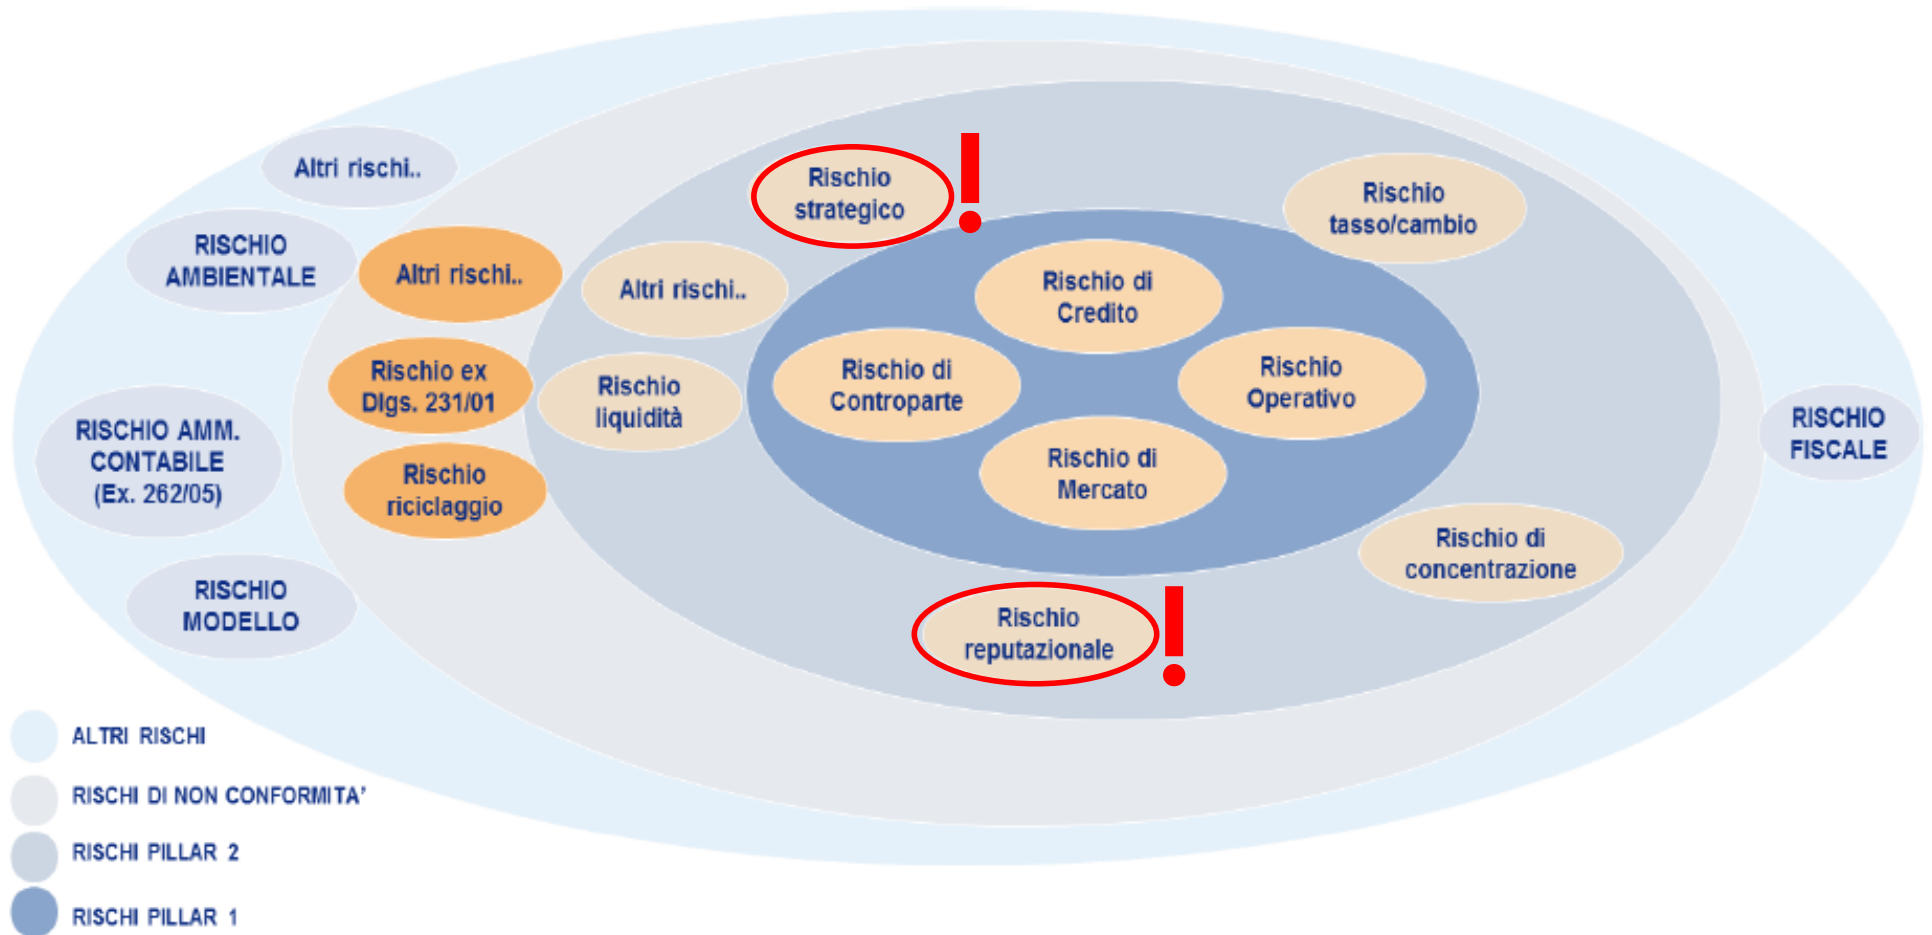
Altri rischi..

RISCHIO AMBIENTALE

Altri rischi..

Rischio strategico

!

Rischio tasso/cambio

Altri rischi..

Rischio di Credito

Rischio ex Dlgs. 231/01

Rischio liquidità

Rischio di Controparte

Rischio Operativo

RISCHIO AMM. CONTABILE (Ex. 262/05)

RISCHIO FISCALE

Rischio riciclaggio

Rischio di Mercato

Rischio di concentrazione

RISCHIO MODELLO

Rischio reputazionale

!

ALTRI RISCHI

RISCHI DI NON CONFORMITA'

RISCHI PILLAR 2

RISCHI PILLAR 1